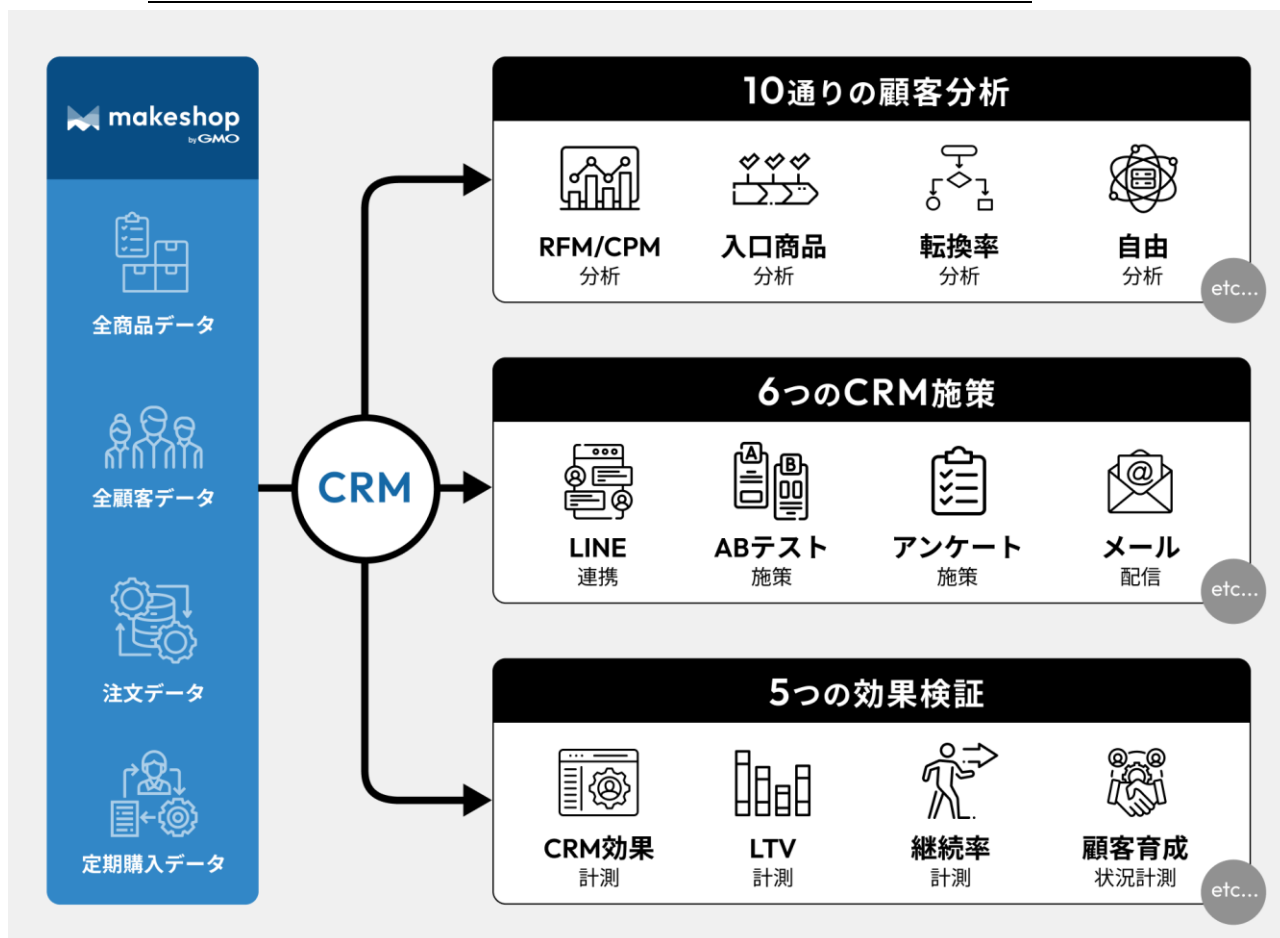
makeshop by GMO

全商品データ

全顧客データ

注文データ

定期購入データ

CRM

10通りの顧客分析

RFM/CPM
分析

入口商品
分析

転換率
分析

自由
分析

etc...

6つのCRM施策

LINE
連携

ABテスト
施策

アンケート
施策

メール
配信

etc...

5つの効果検証

CRM効果
計測

LTV
計測

継続率
計測

顧客育成
状況計測

etc...